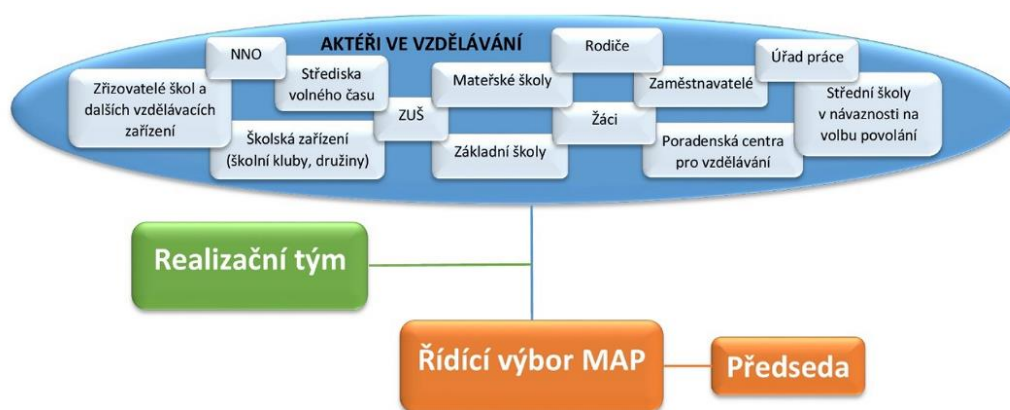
AKTÉŘI VE VZDĚLÁVÁNÍ

NNO

Zřizovatelé škol a dalších vzdělávacích zařízení

Střediska volného času

Školská zařízení (školní kluby, družiny)

ZUŠ

Mateřské školy

Základní školy

Rodiče

Žáci

Zaměstnavatelé

Poradenská centra pro vzdělávání

Úřad práce

Střední školy v návaznosti na volbu povolání

Realizační tým

Řídící výbor MAP

Předseda